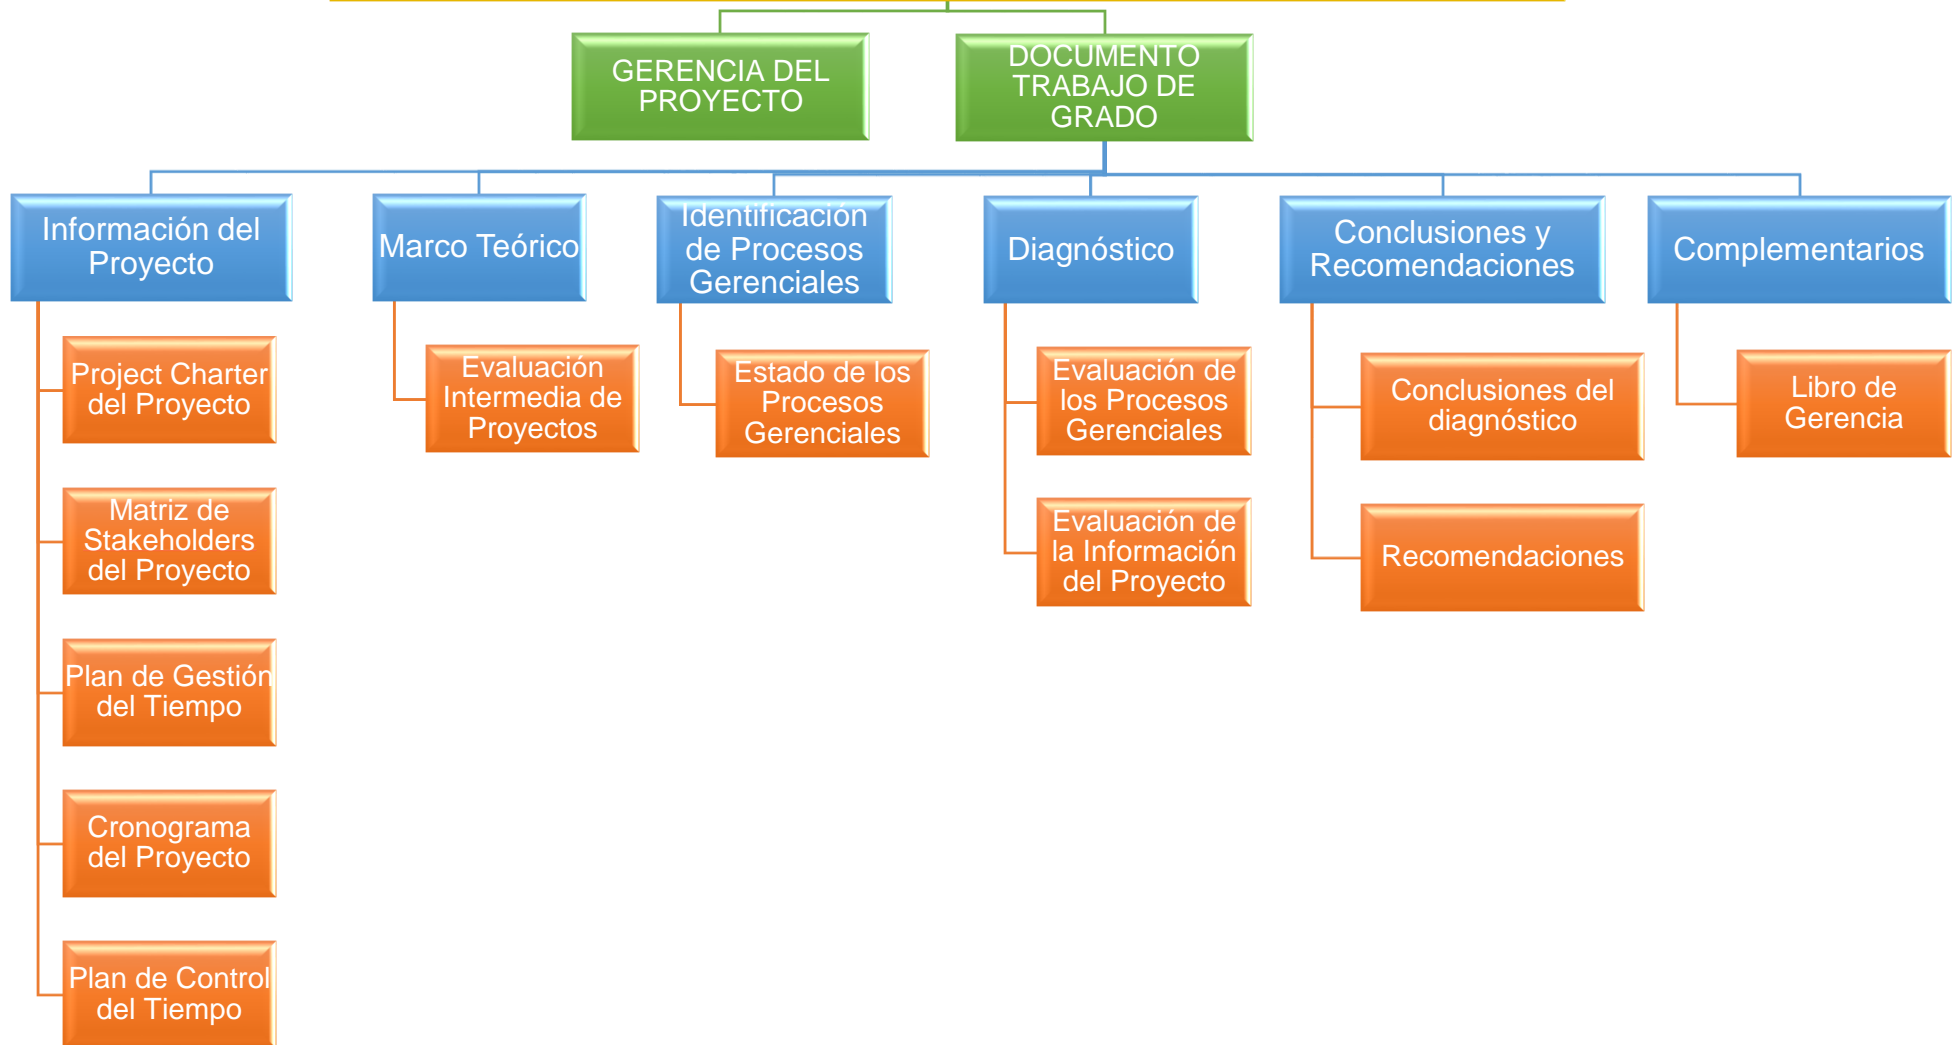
GERENCIA DEL PROYECTO

DOCUMENTO TRABAJO DE GRADO

Información del Proyecto

Project Charter del Proyecto

Matriz de Stakeholders del Proyecto

Plan de Gestión del Tiempo

Cronograma del Proyecto

Plan de Control del Tiempo

Marco Teórico

Evaluación Intermedia de Proyectos

Identificación de Procesos Gerenciales

Estado de los Procesos Gerenciales

Diagnóstico

Evaluación de los Procesos Gerenciales

Evaluación de la Información del Proyecto

Conclusiones y Recomendaciones

Conclusiones del diagnóstico

Recomendaciones

Complementarios

Libro de Gerencia